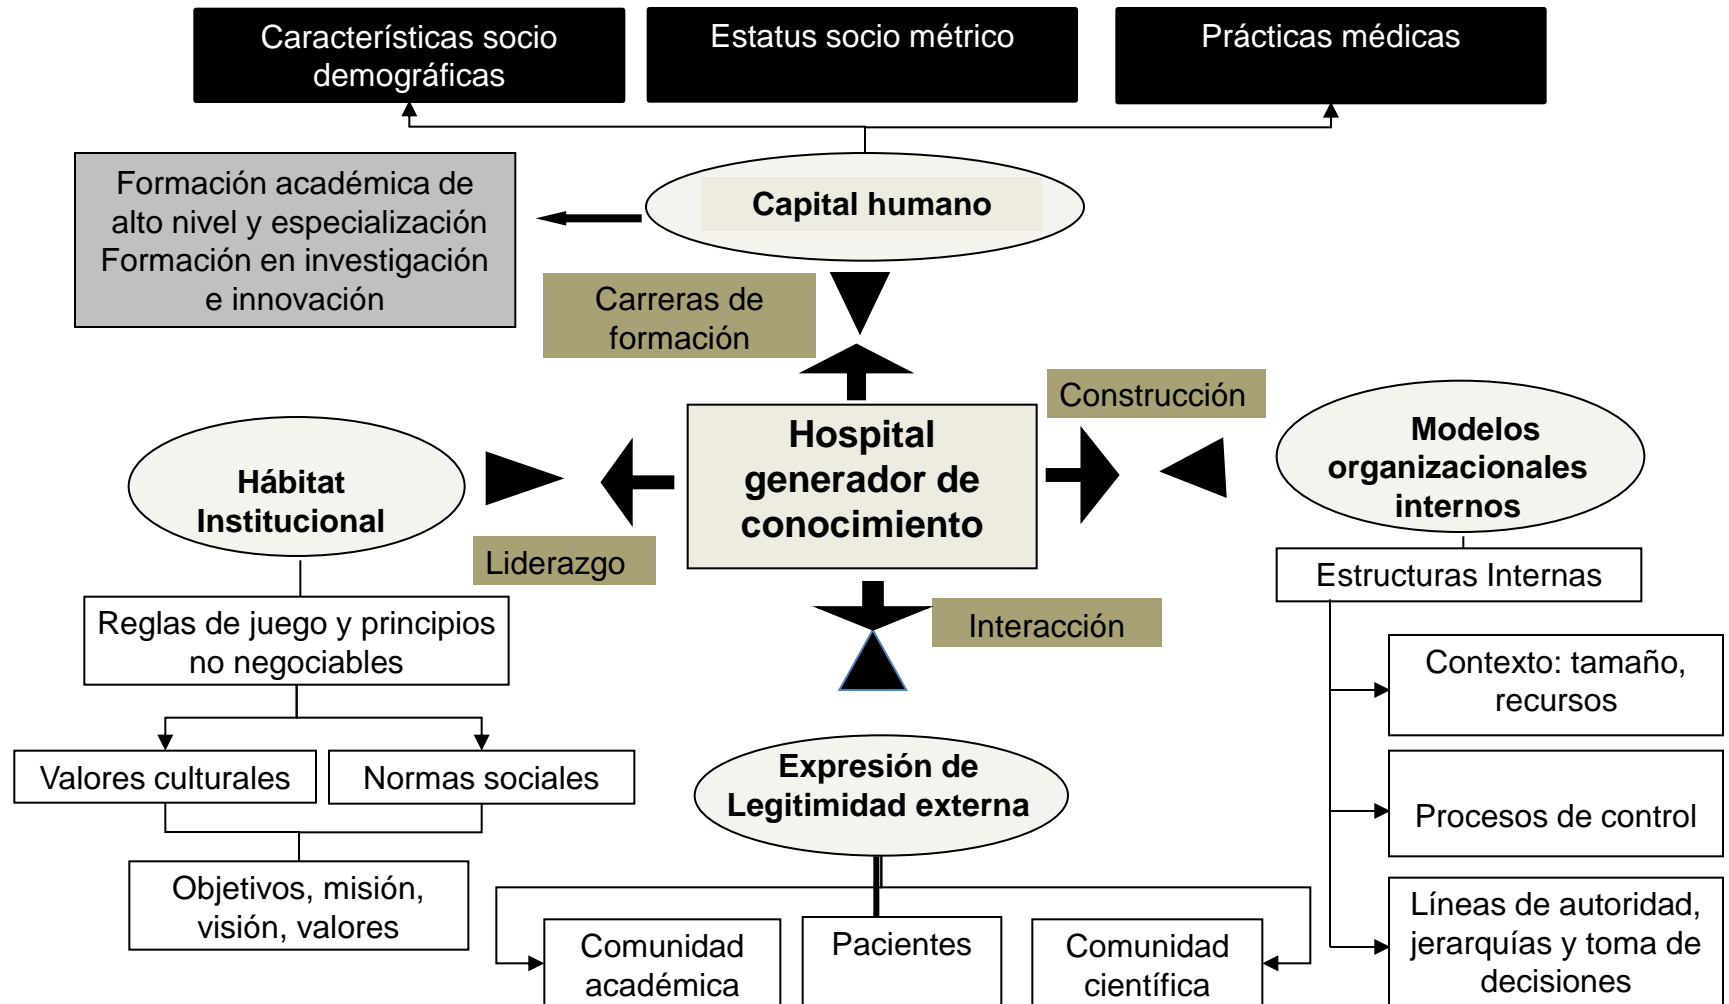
Características socio demográficas

Estatus socio métrico

Prácticas médicas

Formación académica de alto nivel y especialización Formación en investigación e innovación

Capital humano

Carreras de formación

Construcción

Modelos organizacionales internos

Hábitat Institucional

Hospital generador de conocimiento

Liderazgo

Estructuras Internas

Reglas de juego y principios no negociables

Interacción

Contexto: tamaño, recursos

Valores culturales

Normas sociales

Expresión de Legitimidad externa

Procesos de control

Objetivos, misión, visión, valores

Líneas de autoridad, jerarquías y toma de decisiones

Comunidad académica

Pacientes

Comunidad científica